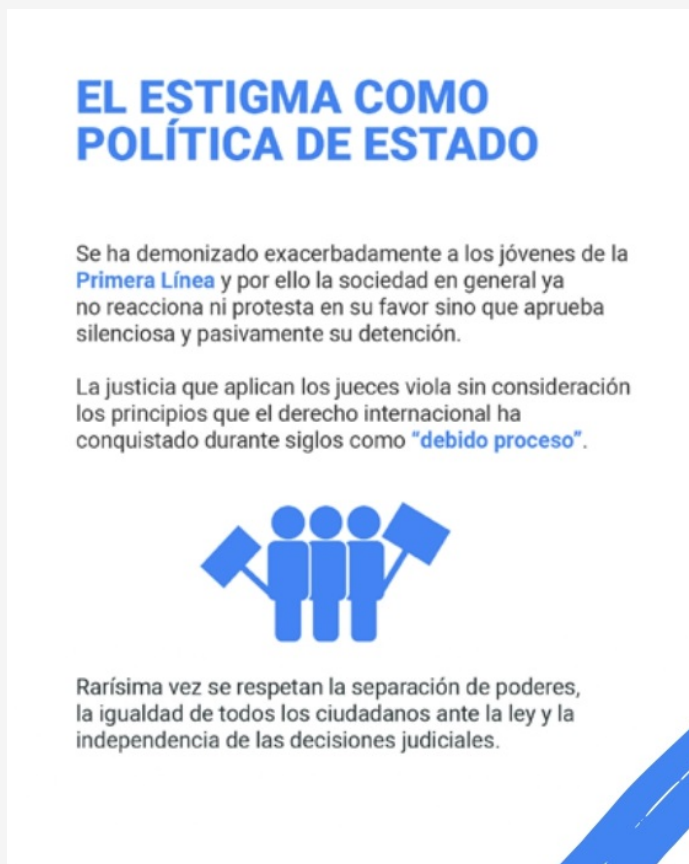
EL ESTIGMA COMO POLÍTICA DE ESTADO

Se ha demonizado exacerbadamente a los jóvenes de la Primera Línea y por ello la sociedad en general ya no reacciona ni protesta en su favor sino que aprueba silenciosa y pasivamente su detención.

La justicia que aplican los jueces viola sin consideración los principios que el derecho internacional ha conquistado durante siglos como "debido proceso".

Rarísima vez se respetan la separación de poderes, la igualdad de todos los ciudadanos ante la ley y la independencia de las decisiones judiciales.